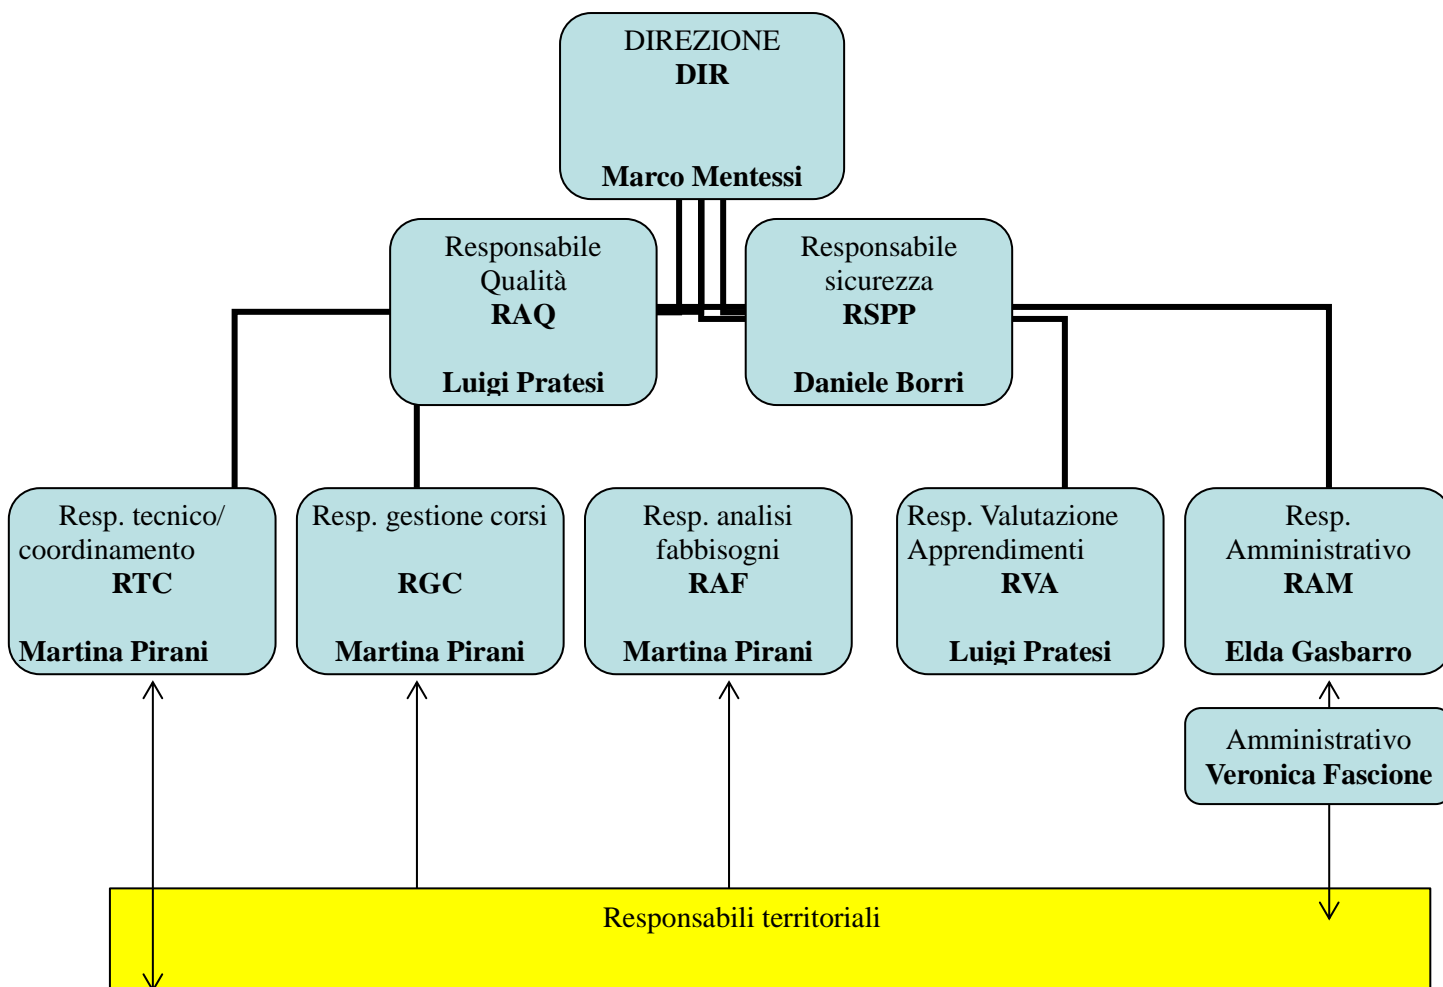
DIREZIONE
**DIR**

**Marco Mentessi**

Responsabile Qualità
**RAQ**

**Luigi Pratesi**

Responsabile sicurezza
**RSPP**

**Daniele Borri**

Resp. tecnico/ coordinamento
**RTC**

**Martina Pirani**

Resp. gestione corsi

**RGC**

**Martina Pirani**

Resp. analisi fabbisogni
**RAF**

**Martina Pirani**

Resp. Valutazione Apprendimenti
**RVA**

**Luigi Pratesi**

Resp. Amministrativo
**RAM**

**Elda Gasbarro**

Amministrativo
**Veronica Fascione**

Responsabili territoriali